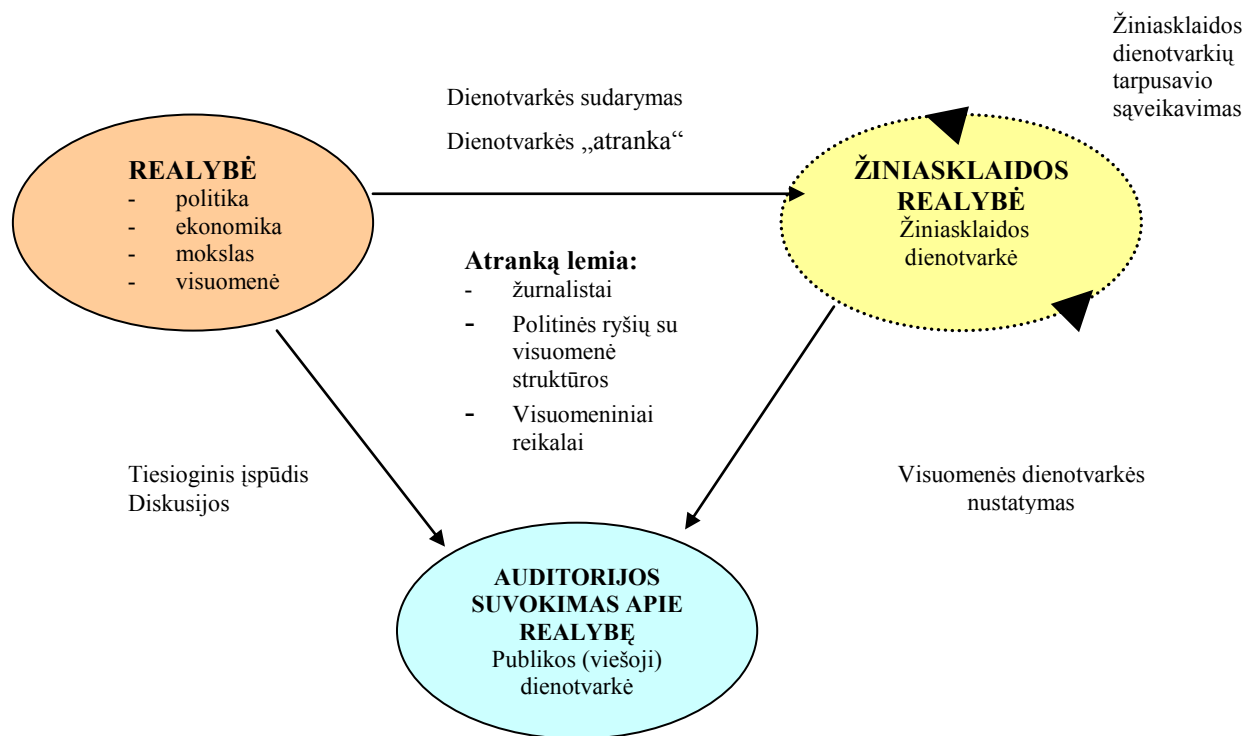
Žiniasklaidos dienotvarkių tarpusavio sąveikavimas

Dienotvarkės sudarymas

Dienotvarkės „atranka“

REALYBĖ
- politika
- ekonomika
- mokslas
- visuomenė

ŽINIASKLAIDOS REALYBĖ
Žiniasklaidos dienotvarkė

Atranką lemia:
- žurnalistai
- Politinės ryšių su visuomene struktūros
- Visuomeniniai reikalai

Tiesioginis įspūdis
Diskusijos

Visuomenės dienotvarkės nustatymas

AUDITORIJOS SUVOKIMAS APIE REALYBĘ
Publikos (viešoji) dienotvarkė